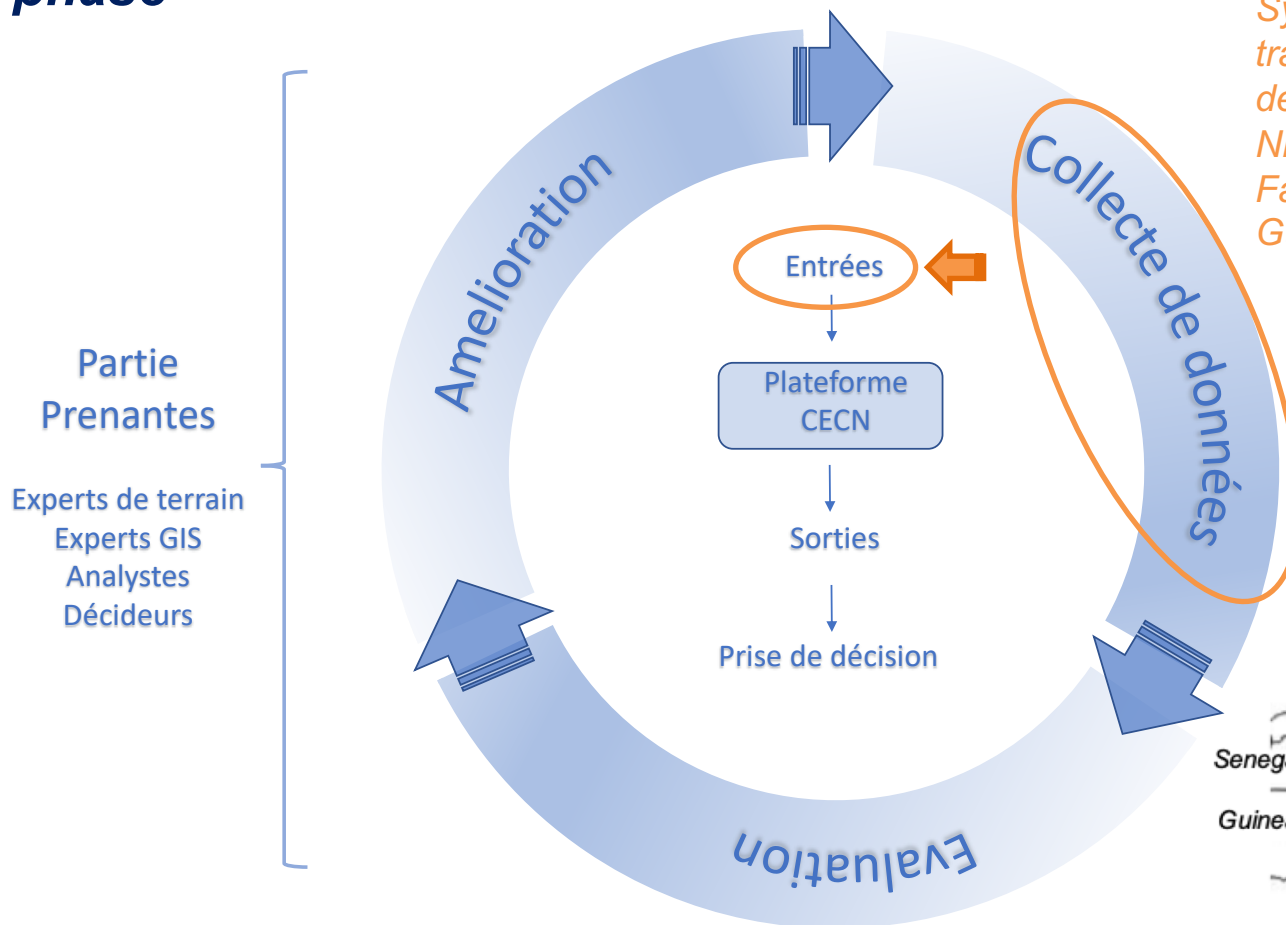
phase

Sy
tra
de
Ni
Fa
G

Partie Prenantes

Experts de terrain
Experts GIS
Analystes
Décideurs

Amelioration

Collecte de données

Entrées

Plateforme CECN

Sorties

Prise de décision

Evaluation

Seneg
Guine